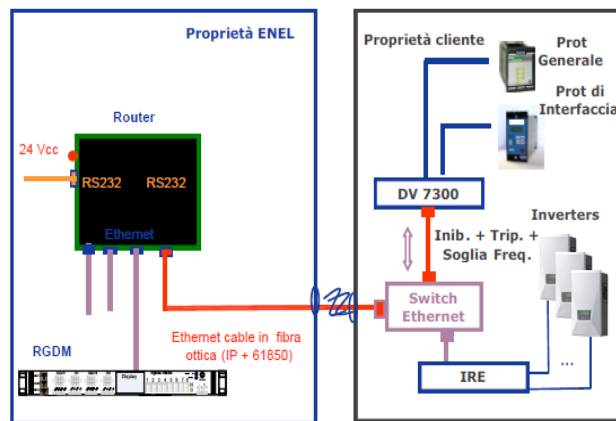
Proprietà ENEL

Proprietà cliente

Prot Generale

Prot di Interfaccia

Router

24 Vcc

RS232

RS232

Ethernet

DV 7300

Inverters

Inib. + Trip. + Soglia Freq.

Switch Ethernet

Ethernet cable in fibra ottica (IP + 61850)

RGDM

Display

IRE

...